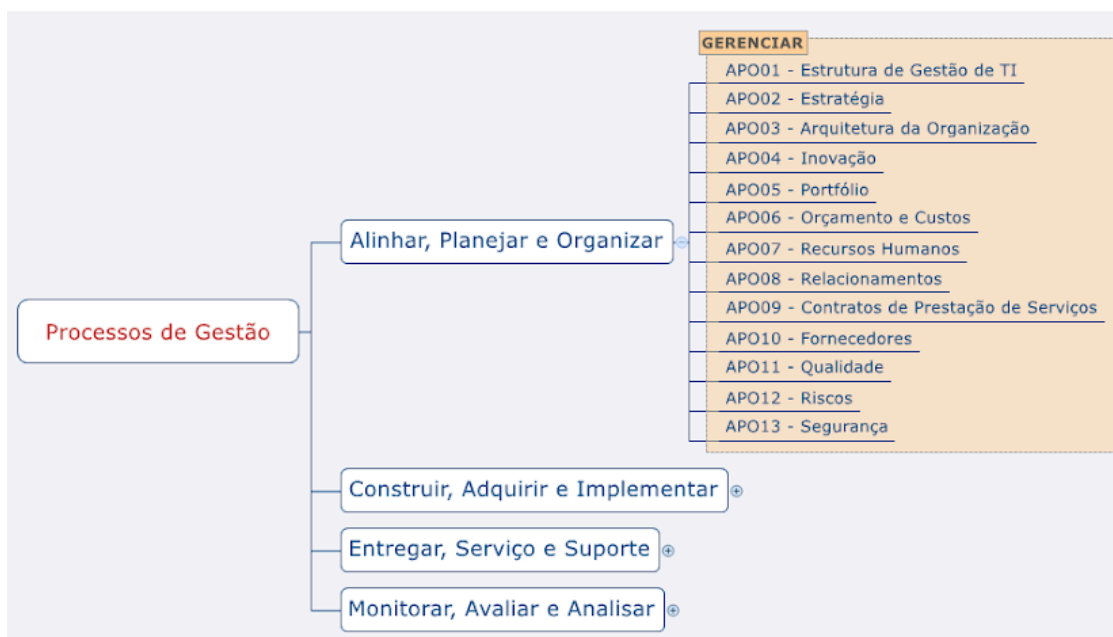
Processos de Gestão

Alinhar, Planejar e Organizar

GERENCIAR

APO01 - Estrutura de Gestão de TI
APO02 - Estratégia
APO03 - Arquitetura da Organização
APO04 - Inovação
APO05 - Portfólio
APO06 - Orçamento e Custos
APO07 - Recursos Humanos
APO08 - Relacionamentos
APO09 - Contratos de Prestação de Serviços
APO10 - Fornecedores
APO11 - Qualidade
APO12 - Riscos
APO13 - Segurança

Construir, Adquirir e Implementar

Entregar, Serviço e Suporte

Monitorar, Avaliar e Analisar